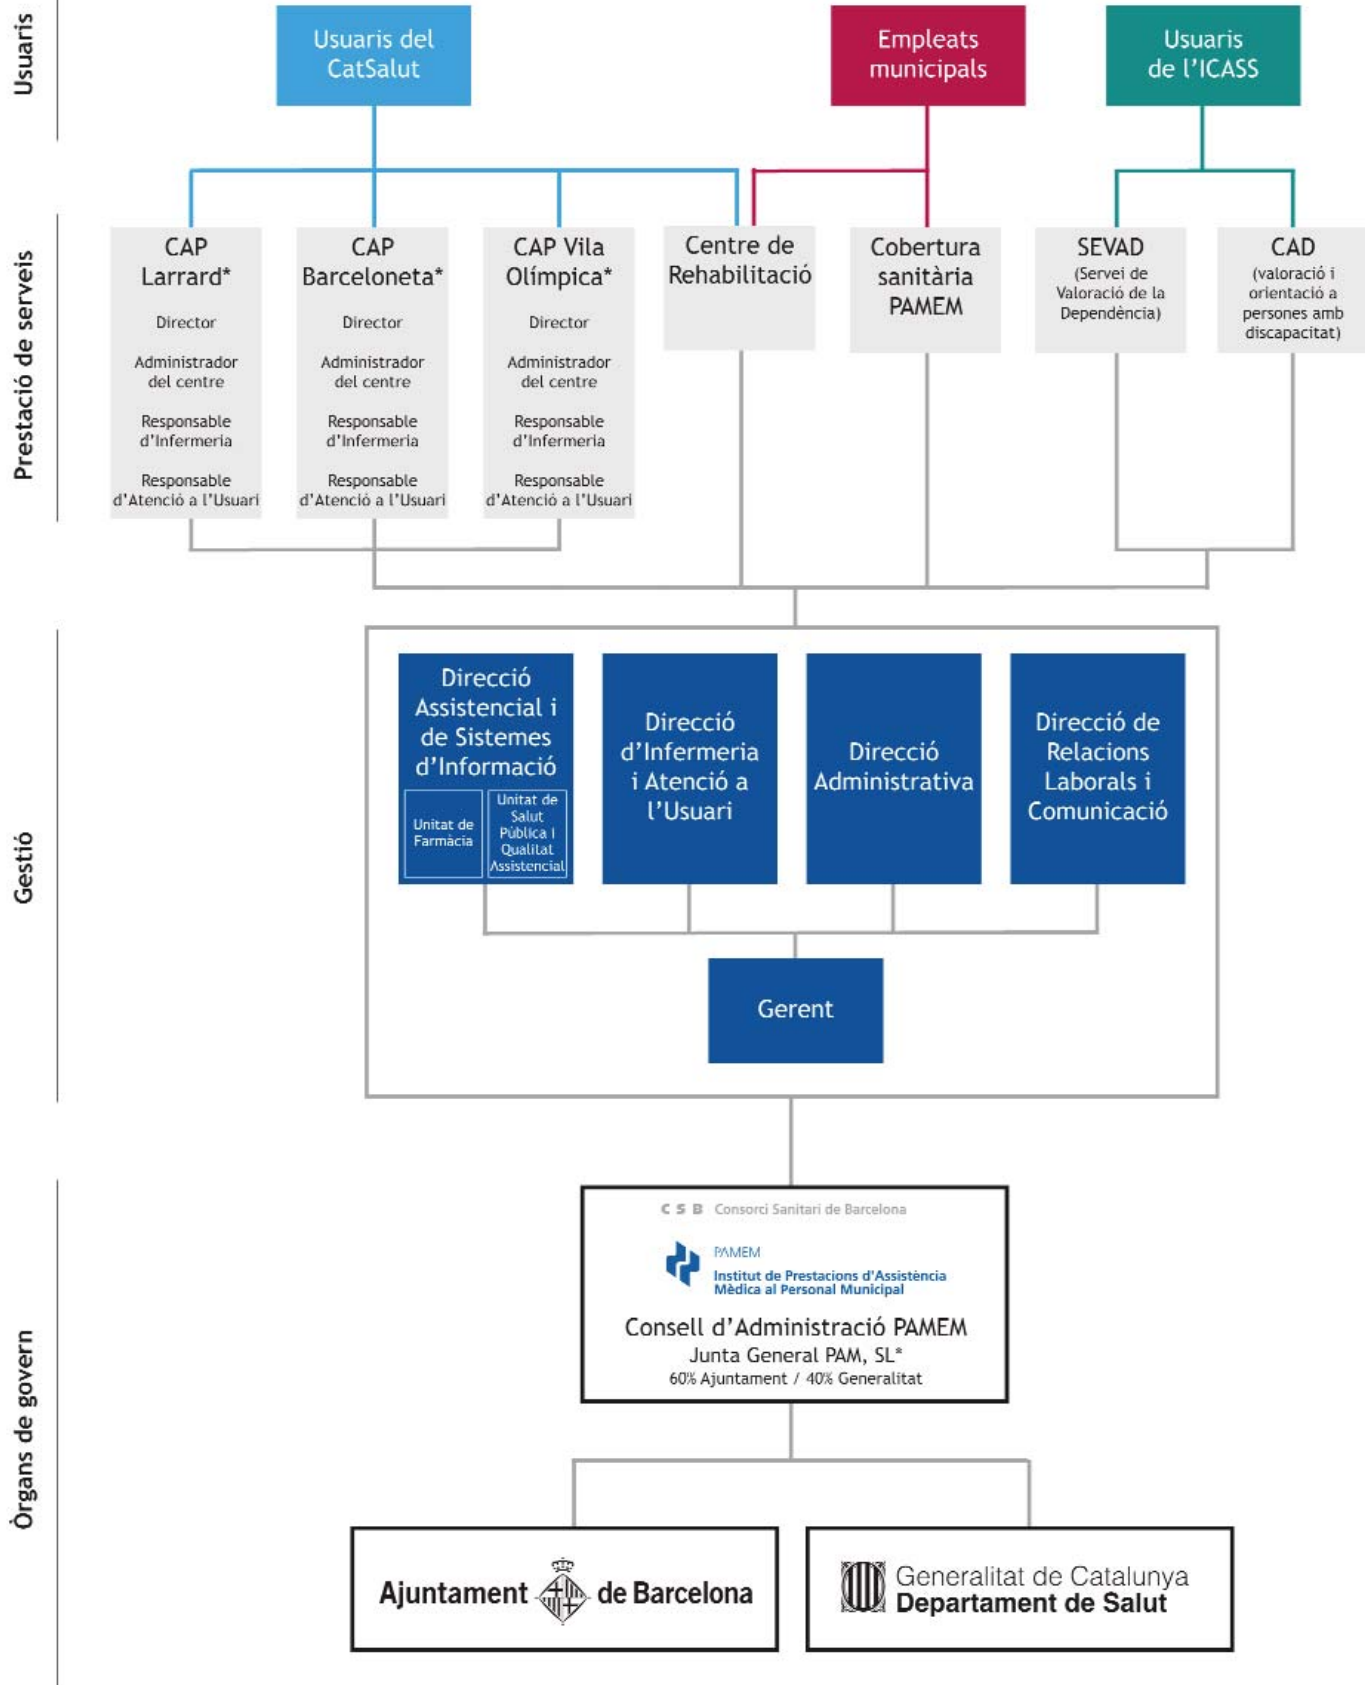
Usuaris

Usuaris del CatSalut

Empleats municipals

Usuaris de l'ICASS

Prestació de serveis

CAP Larrard*
Director
Administrador del centre
Responsable d'Infermeria
Responsable d'Atenció a l'Usuari

CAP Barceloneta*
Director
Administrador del centre
Responsable d'Infermeria
Responsable d'Atenció a l'Usuari

CAP Vila Olímpica*
Director
Administrador del centre
Responsable d'Infermeria
Responsable d'Atenció a l'Usuari

Centre de Rehabilitació

Cobertura sanitària PAMEM

SEVAD
(Servei de Valoració de la Dependència)

CAD
(valoració i orientació a persones amb discapacitat)

Gestió

Direcció Assistencial i de Sistemes d'Informació
Unitat de Farmàcia
Unitat de Salut Pública i Qualitat Assistencial

Direcció d'Infermeria i Atenció a l'Usuari

Direcció Administrativa

Direcció de Relacions Laborals i Comunicació

Gerent

Òrgans de govern

C S B Consorci Sanitari de Barcelona
PAMEM
Institut de Prestacions d'Assistència Mèdica al Personal Municipal
Consell d'Administració PAMEM
Junta General PAM, SL*
60% Ajuntament / 40% Generalitat

Ajuntament de Barcelona

Generalitat de Catalunya
Departament de Salut